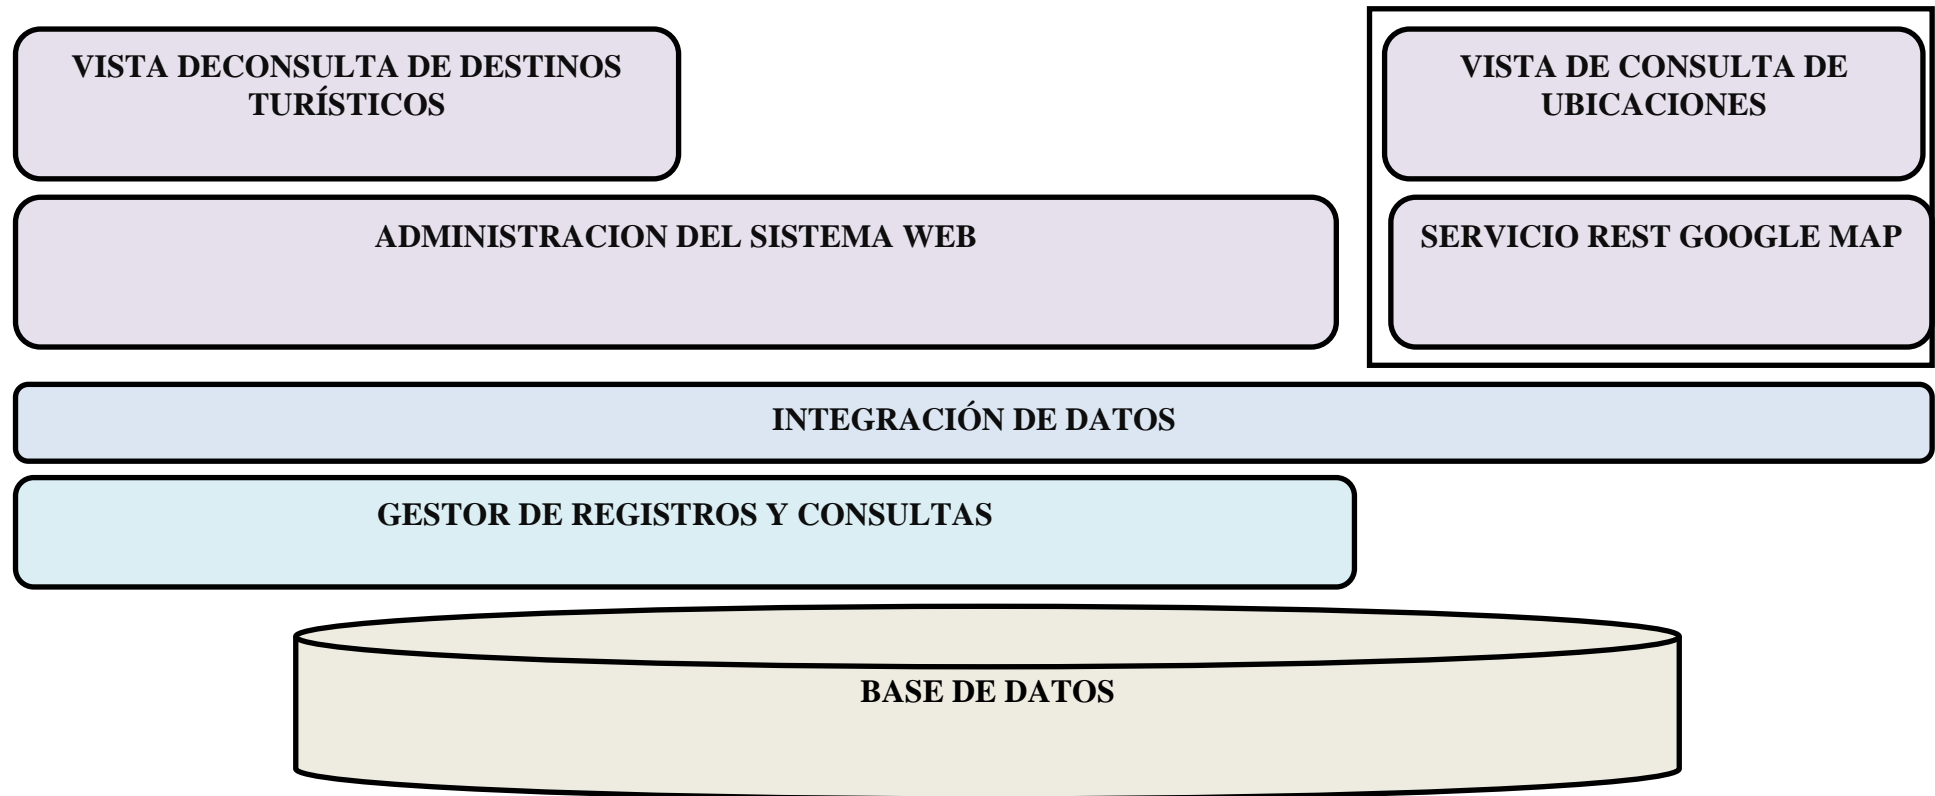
VISTA DECONSULTA DE DESTINOS TURÍSTICOS

VISTA DE CONSULTA DE UBICACIONES

ADMINISTRACION DEL SISTEMA WEB

SERVICIO REST GOOGLE MAP

INTEGRACIÓN DE DATOS

GESTOR DE REGISTROS Y CONSULTAS

BASE DE DATOS